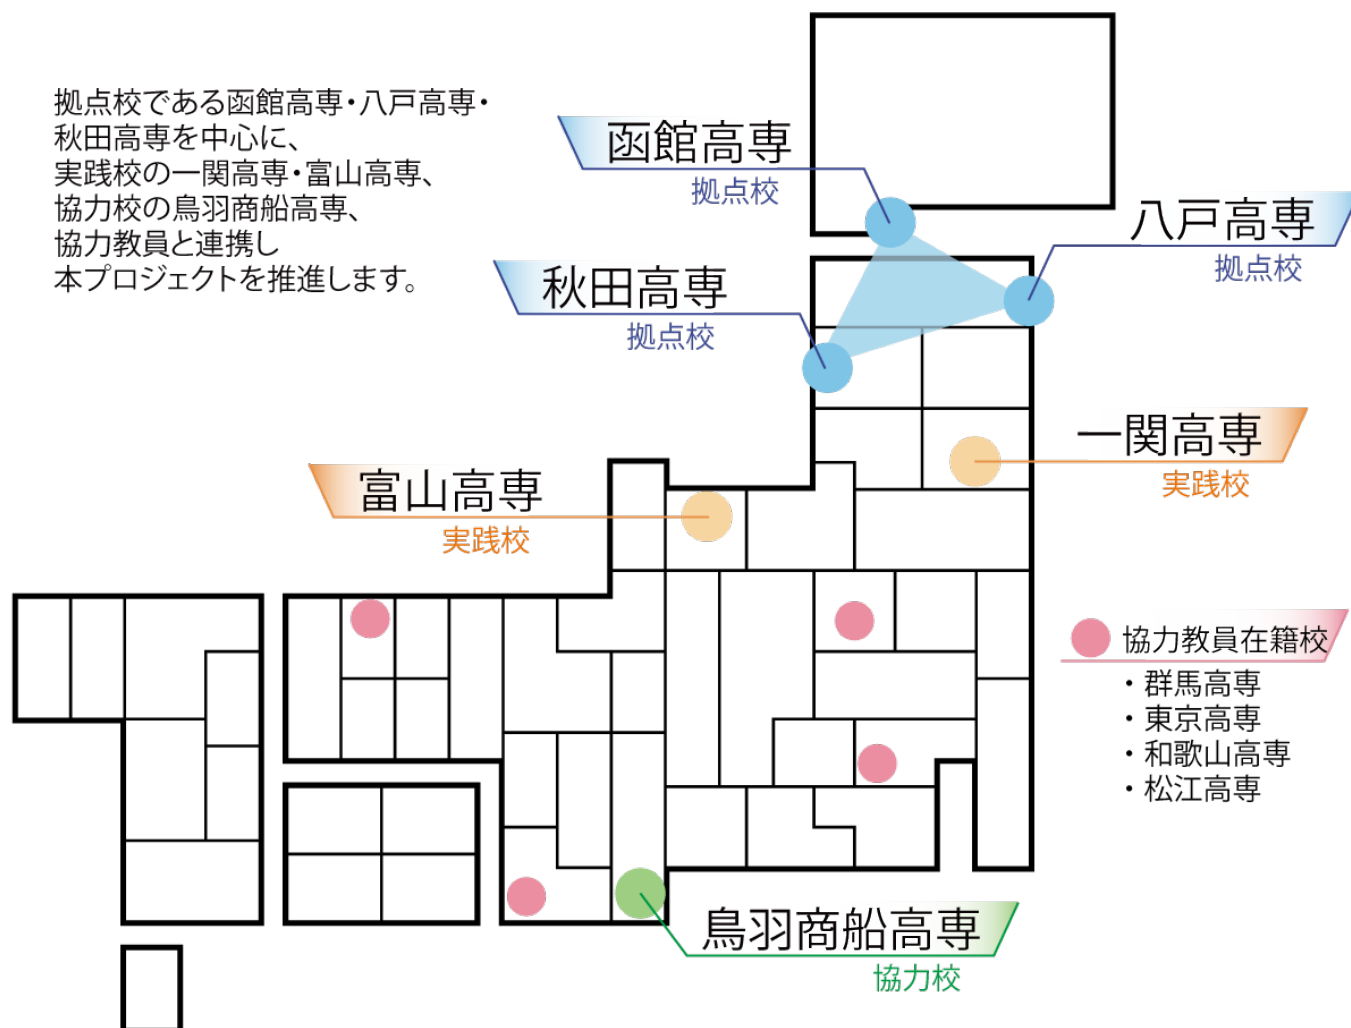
拠点校である函館高専・八戸高専・秋田高専を中心に、実践校の一関高専・富山高専、協力校の鳥羽商船高専、協力教員と連携し本プロジェクトを推進します。

函館高専
拠点校

八戸高専
拠点校

秋田高専
拠点校

一関高専
実践校

富山高専
実践校

協力教員在籍校
・群馬高専
・東京高専
・和歌山高専
・松江高専

鳥羽商船高専
協力校